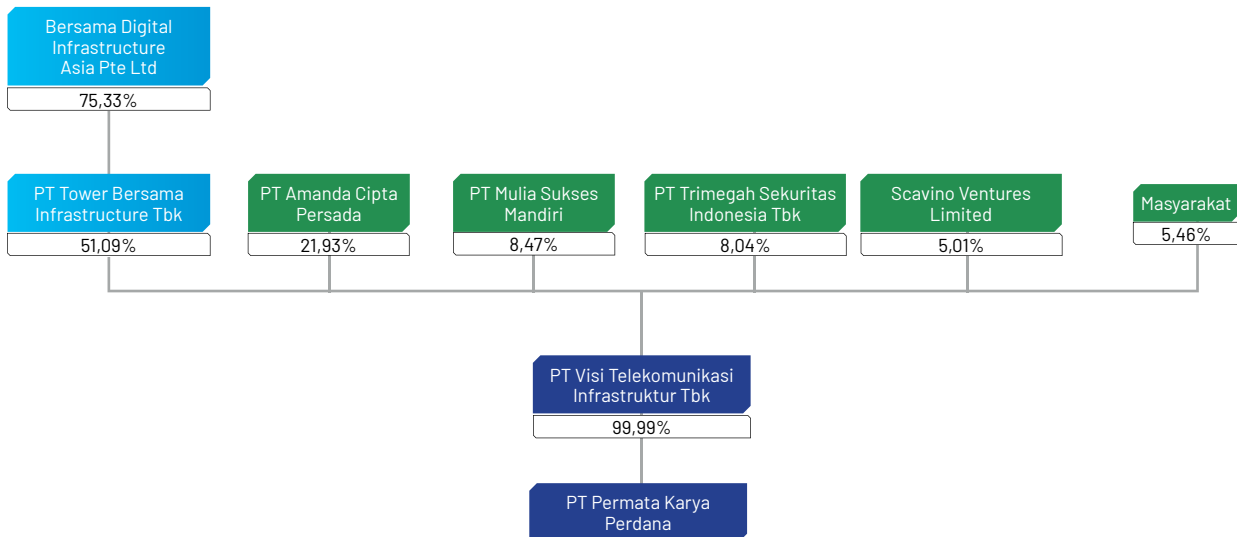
Bersama Digital Infrastructure Asia Pte Ltd

75,33%

PT Tower Bersama Infrastructure Tbk

51,09%

PT Amanda Cipta Persada

21,93%

PT Mulia Sukses Mandiri

8,47%

PT Trimegah Sekuritas Indonesia Tbk

8,04%

Scavino Ventures Limited

5,01%

Masyarakat

5,46%

PT Visi Telekomunikasi Infrastruktur Tbk

99,99%

PT Permata Karya Perdana